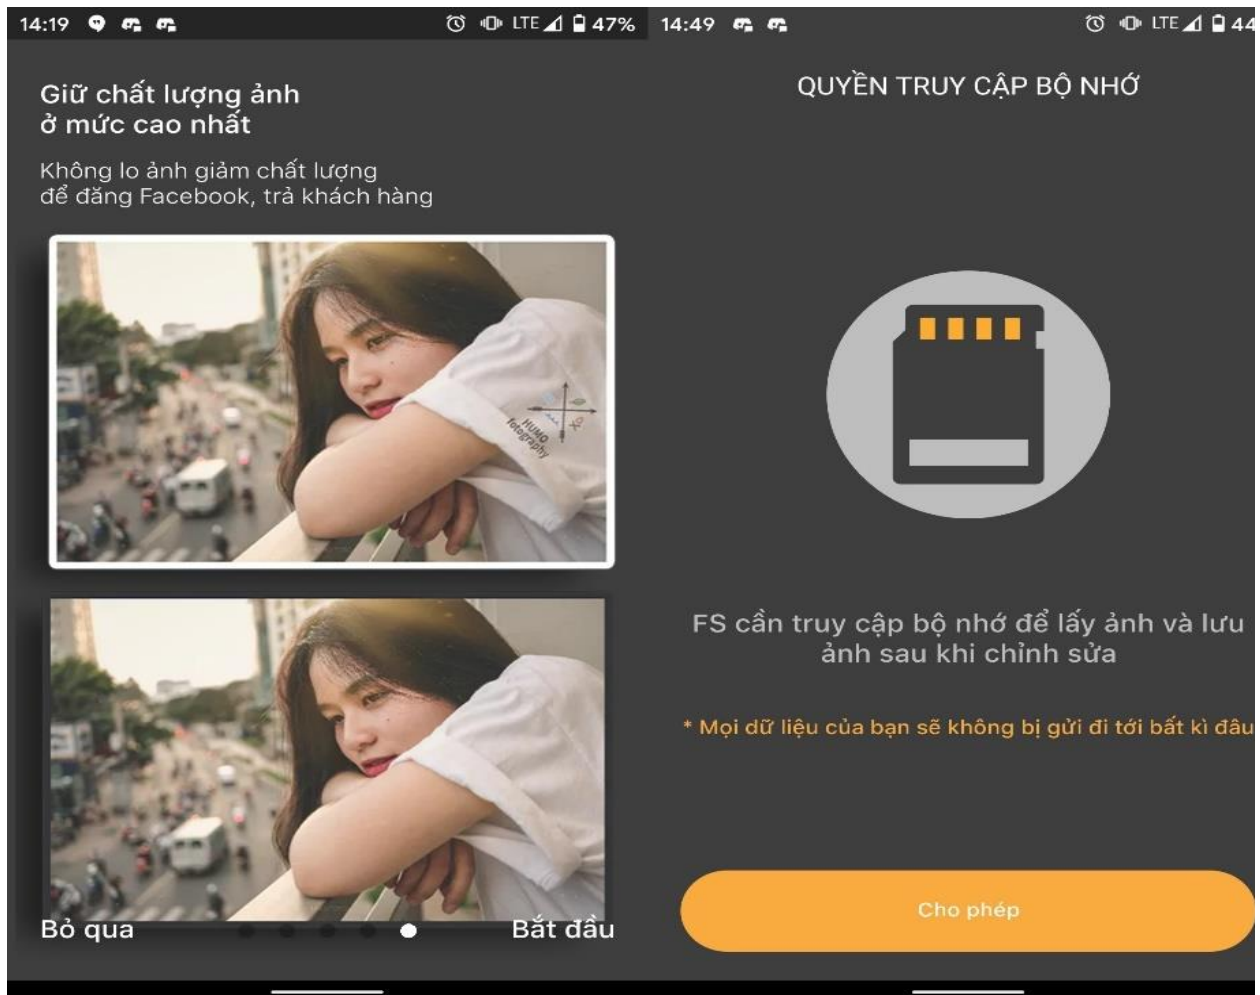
14:19 LTE 47%

Giữ chất lượng ảnh ở mức cao nhất

Không lo ảnh giảm chất lượng để đăng Facebook, trả khách hàng

HUMO fotography

Bỏ qua

Bắt đầu

14:49 LTE 44

QUYỀN TRUY CẬP BỘ NHỚ

FS cần truy cập bộ nhớ để lấy ảnh và lưu ảnh sau khi chỉnh sửa

* Mọi dữ liệu của bạn sẽ không bị gửi đi tới bất kì đâu

Cho phép